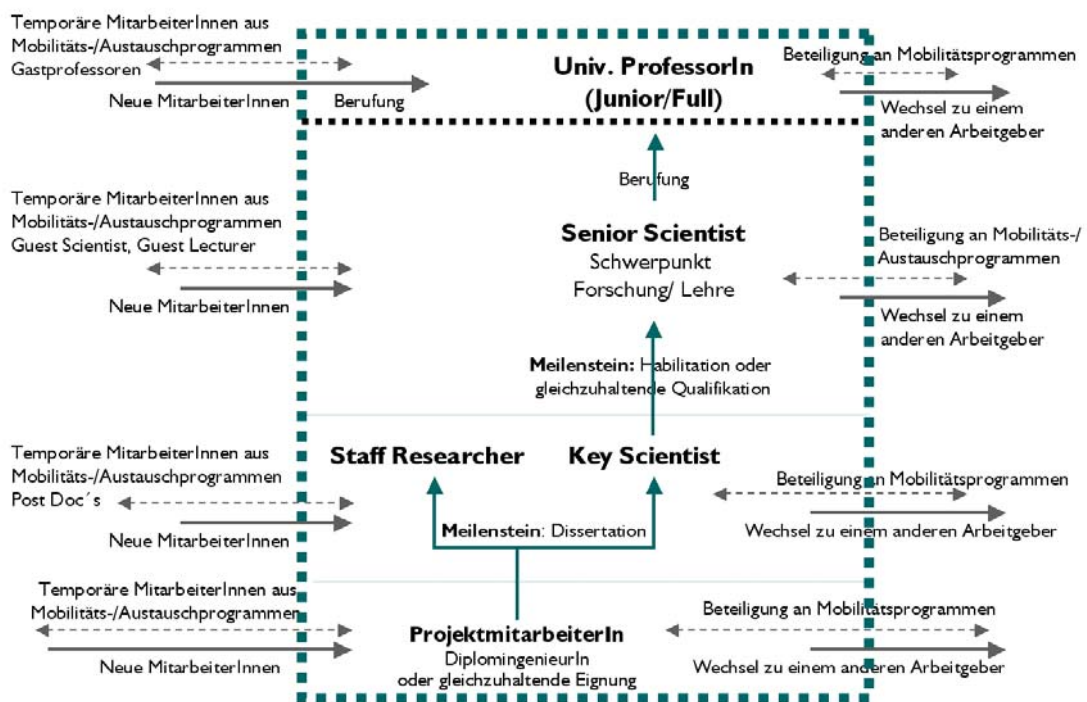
Temporäre MitarbeiterInnen aus Mobilitäts-/Austauschprogrammen Gastprofessoren

Neue MitarbeiterInnen

Berufung

Univ. ProfessorIn (Junior/Full)

Beteiligung an Mobilitätsprogrammen

Wechsel zu einem anderen Arbeitgeber

Berufung

Temporäre MitarbeiterInnen aus Mobilitäts-/Austauschprogrammen Guest Scientist, Guest Lecturer

Neue MitarbeiterInnen

Senior Scientist
Schwerpunkt Forschung/ Lehre

Beteiligung an Mobilitäts-/ Austauschprogrammen

Wechsel zu einem anderen Arbeitgeber

Meilenstein: Habilitation oder gleichzuhaltende Qualifikation

Temporäre MitarbeiterInnen aus Mobilitäts-/Austauschprogrammen Post Doc´s

Neue MitarbeiterInnen

Staff Researcher

Key Scientist

Beteiligung an Mobilitätsprogrammen

Wechsel zu einem anderen Arbeitgeber

Meilenstein: Dissertation

Temporäre MitarbeiterInnen aus Mobilitäts-/Austauschprogrammen

Neue MitarbeiterInnen

ProjektmitarbeiterIn
DiplomingenieurIn oder gleichzuhaltende Eignung

Beteiligung an Mobilitätsprogrammen

Wechsel zu einem anderen Arbeitgeber